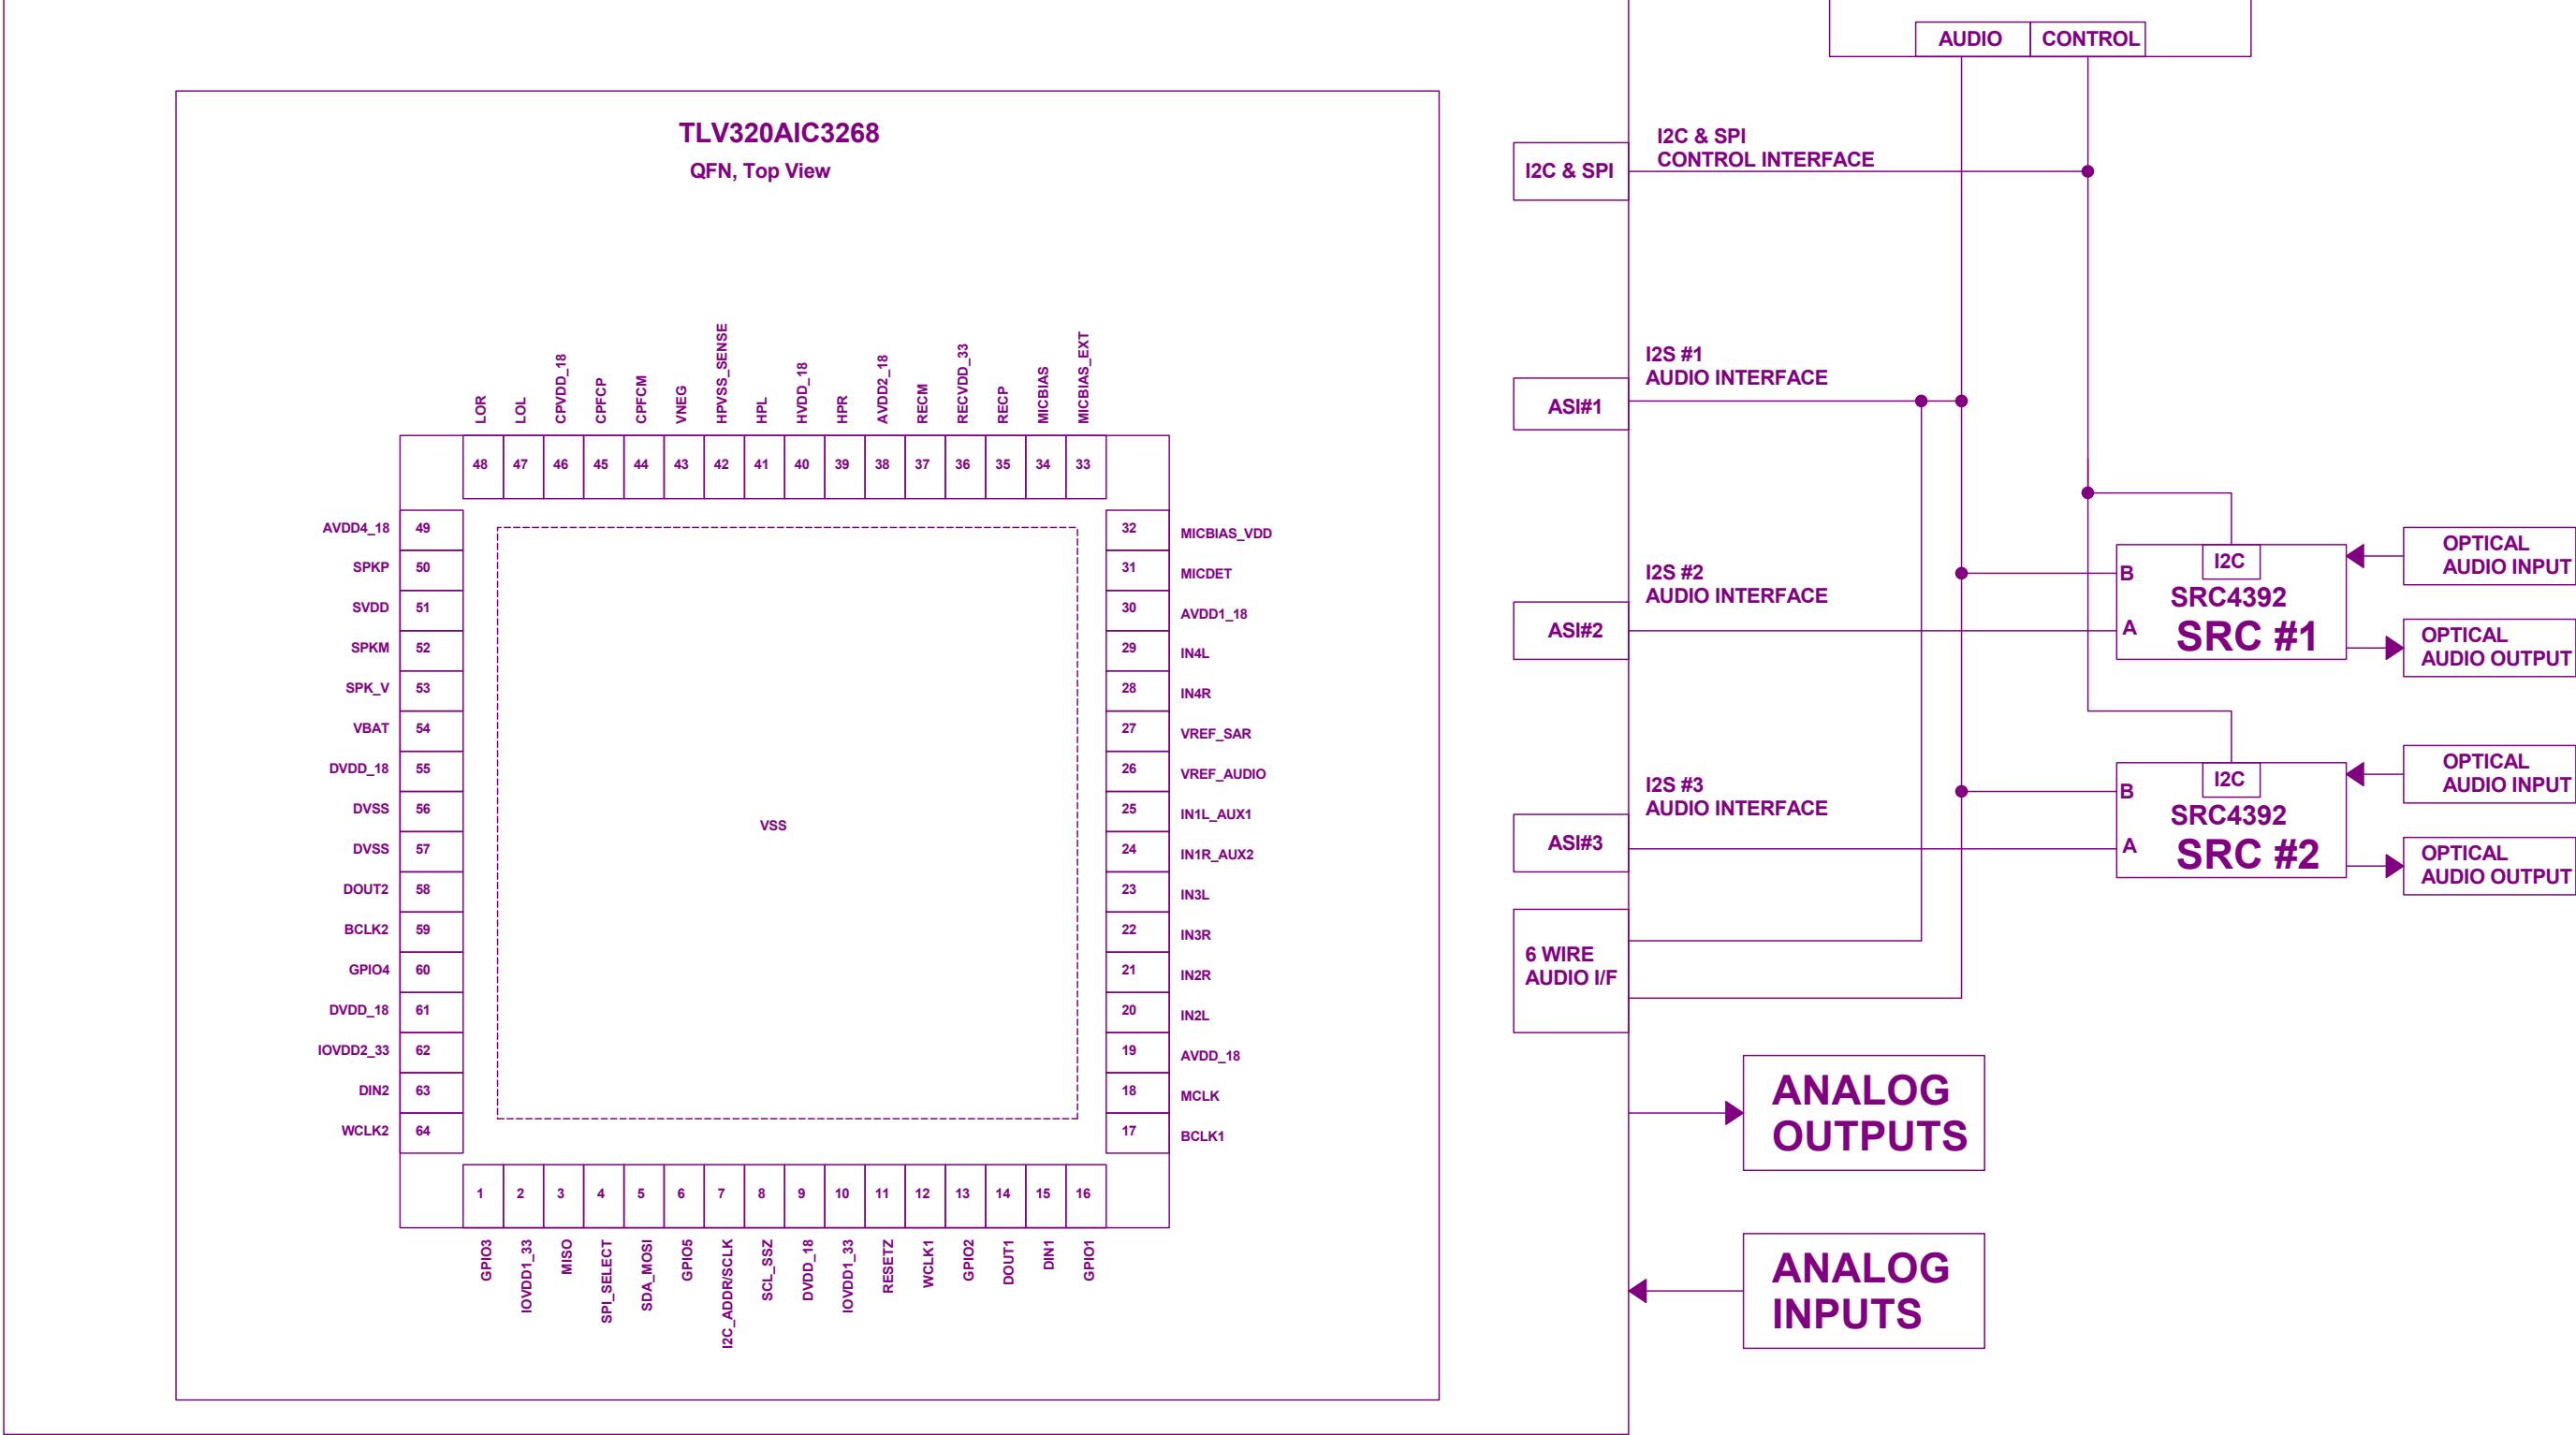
AUDIO CONTROL

TLV320AIC3268
QFN, Top View

I2C & SPI
I2C & SPI
CONTROL INTERFACE

LOR LOL CPVDD_18 CPFCP CPFCM VNEG HPVSS_SENSE HPL HVDD_18 HPR AVDD2_18 RECM RECVDD_33 RECP MICBIAS MICBIAS_EXT

48 47 46 45 44 43 42 41 40 39 38 37 36 35 34 33

ASI#1
I2S #1
AUDIO INTERFACE

| AVDD4_18 | 49 | 32 | MICBIAS_VDD |
|---|---|---|---|
| SPKP | 50 | 31 | MICDET |
| SVDD | 51 | 30 | AVDD1_18 |
| SPKM | 52 | 29 | IN4L |
| SPK_V | 53 | 28 | IN4R |
| VBAT | 54 | 27 | VREF_SAR |
| DVDD_18 | 55 | 26 | VREF_AUDIO |
| DVSS | 56 | 25 | IN1L_AUX1 |
| DVSS | 57 | 24 | IN1R_AUX2 |
| DOUT2 | 58 | 23 | IN3L |
| BCLK2 | 59 | 22 | IN3R |
| GPIO4 | 60 | 21 | IN2R |
| DVDD_18 | 61 | 20 | IN2L |
| IOVDD2_33 | 62 | 19 | AVDD_18 |
| DIN2 | 63 | 18 | MCLK |
| WCLK2 | 64 | 17 | BCLK1 |

VSS

ASI#2
I2S #2
AUDIO INTERFACE

I2C
B
SRC4392
A
SRC #1
OPTICAL AUDIO INPUT
OPTICAL AUDIO OUTPUT

ASI#3
I2S #3
AUDIO INTERFACE

I2C
B
SRC4392
A
SRC #2
OPTICAL AUDIO INPUT
OPTICAL AUDIO OUTPUT

6 WIRE
AUDIO I/F

1 2 3 4 5 6 7 8 9 10 11 12 13 14 15 16

GPIO3 IOVDD1_33 MISO SPI_SELECT SDA_MOSI GPIO5 I2C_ADDR/SCLK SCL_SSZ DVDD_18 IOVDD1_33 RESETZ WCLK1 GPIO2 DOUT1 DIN1 GPIO1

ANALOG OUTPUTS

ANALOG INPUTS